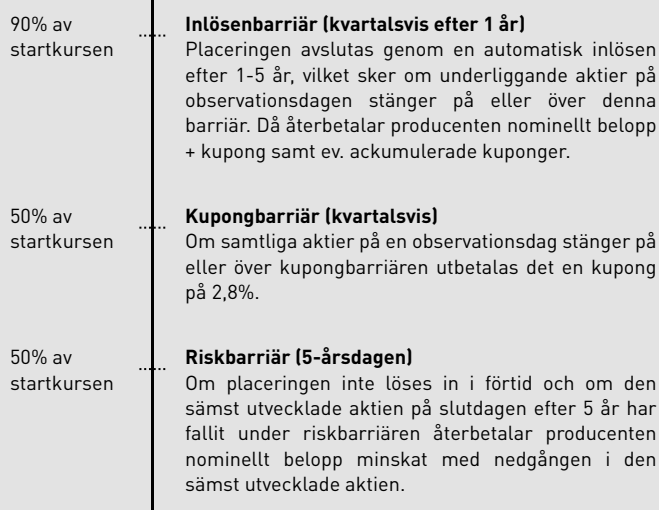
90% av startkursen

**Inlösenbarriär (kvartalsvis efter 1 år)**
Placeringen avslutas genom en automatisk inlösen efter 1-5 år, vilket sker om underliggande aktier på observationsdagen stänger på eller över denna barriär. Då återbetalar producenten nominellt belopp + kupong samt ev. ackumulerade kuponger.

50% av startkursen

**Kupongbarriär (kvartalsvis)**
Om samtliga aktier på en observationsdag stänger på eller över kupongbarriären utbetalas det en kupong på 2,8%.

50% av startkursen

**Riskbarriär (5-årsdagen)**
Om placeringen inte löses in i förtid och om den sämst utvecklade aktien på slutdagen efter 5 år har fallit under riskbarriären återbetalar producenten nominellt belopp minskat med nedgången i den sämst utvecklade aktien.